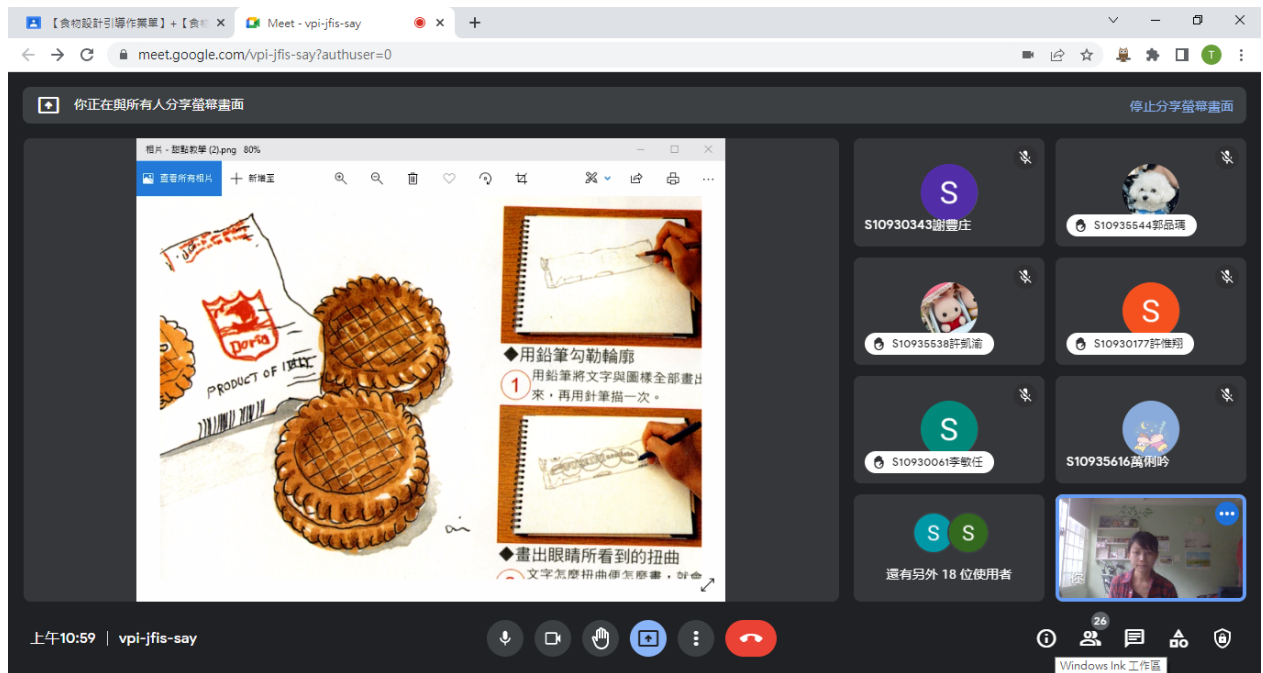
【食物設計引導作業單】+【食物 ×
Meet - vpi-jfis-say ×
meet.google.com/vpi-jfis-say?authuser=0

你正在與所有人分享螢幕畫面
停止分享螢幕畫面

相片 - 甜點教學 (2).png 80%
查看所有相片
新增至

Doria
PRODUCT OF ITALY

◆用鉛筆勾勒輪廓
① 用鉛筆將文字與圖樣全部畫出來，再用針筆描一次。

◆畫出眼睛所看到的扭曲
② 文字怎麼扭曲便怎麼畫，就會

S10930343謝豐庄
S10935544郭品璃
S10935538許凱渝
S10930177許惟翔
S10930061李敏任
S10935616萬俐吟
還有另外 18 位使用者
你

上午10:59 | vpi-jfis-say
26
Windows Ink 工作區